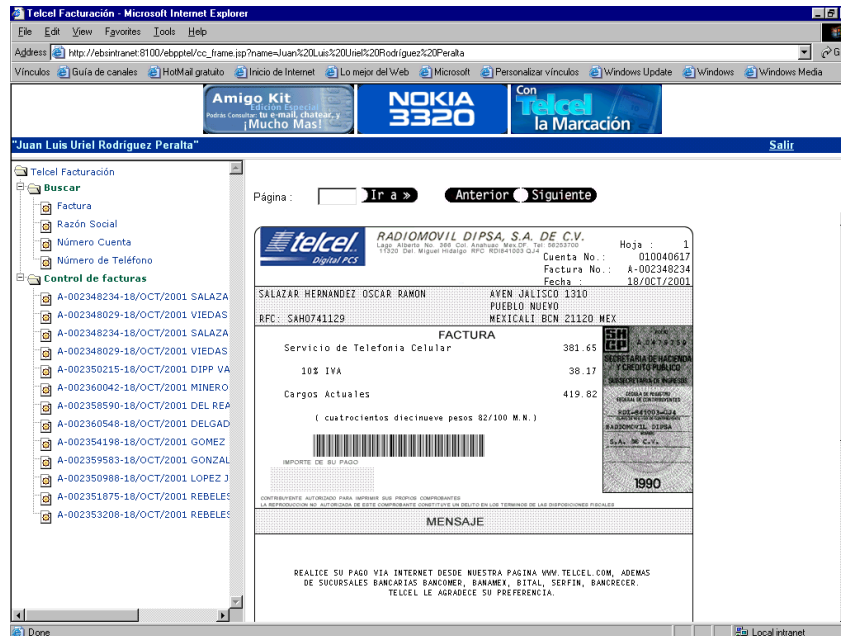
Telcel Facturación - Microsoft Internet Explorer

File Edit View Favorites Tools Help

Address http://ebsintranet:8100/ebpptel/cc_frame.jsp?name=Juan%20Luis%20Uriel%20Rodríguez%20Peralta

Vínculos Guía de canales HotMail gratuito Inicio de Internet Lo mejor del Web Microsoft Personalizar vínculos Windows Update Windows Windows Media

Amigo Kit Edición Especial Podrás Consultar: tu e-mail, chatear, y ¡Mucho Mas!

NOKIA 3320

Con Telcel la Marcación

"Juan Luis Uriel Rodríguez Peralta"

Salir

Telcel Facturación
Buscar
Factura
Razón Social
Número Cuenta
Número de Teléfono
Control de facturas
A-002348234-18/OCT/2001 SALAZA
A-002348029-18/OCT/2001 VIEDAS
A-002348234-18/OCT/2001 SALAZA
A-002348029-18/OCT/2001 VIEDAS
A-002350215-18/OCT/2001 DIPP VA
A-002360042-18/OCT/2001 MINERO
A-002358590-18/OCT/2001 DEL REA
A-002360548-18/OCT/2001 DELGAD
A-002354198-18/OCT/2001 GOMEZ
A-002359583-18/OCT/2001 GONZAL
A-002350988-18/OCT/2001 LOPEZ J
A-002351875-18/OCT/2001 REBELES
A-002353208-18/OCT/2001 REBELES

Página : Ir a » Anterior Siguiente

telcel Digital PCS

RADIOMOVIL DIPSA, S.A. DE C.V.
Lago Alberto No. 366 Col. Anahuac Mex.DF Tel 52553700 11320 Del. Miguel Hidalgo RFC RDI841003 QJ4

Hoja : 1
Cuenta No.: 010040617
Factura No.: A-002348234
Fecha : 18/OCT/2001

SALAZAR HERNANDEZ OSCAR RAMON
AYEN JALISCO 1310
PUEBLO NUEVO
RFC: SAHO741129
MEXICALI BCN 21120 MEX

FACTURA

Servicio de Telefonia Celular 381.65
10% IVA 38.17
Cargos Actuales 419.82

( cuatrocientos diecinueve pesos 82/100 M.N.)

IMPORTE DE SU PAGO

SHCP
SECRETARIA DE HACIENDA Y CREDITO PUBLICO
SUBSECRETARIA DE INGRESOS
CEDULA DE REGISTRO FEDERAL DE CONTRIBUYENTES
RDI-841003-QJ4
RADIOMOVIL DIPSA
S.A. DE C.V.
1990

CONTRIBUYENTE AUTORIZADO PARA IMPRIMIR SUS PROPIOS COMPROBANTES
LA REPRODUCCION NO AUTORIZADA DE ESTE COMPROBANTE CONSTITUYE UN DELITO EN LOS TERMINOS DE LAS DISPOSICIONES FISCALES

MENSAJE

REALICE SU PAGO VIA INTERNET DESDE NUESTRA PAGINA WWW.TELCEL.COM, ADEMAS DE SUCURSALES BANCARIAS BANCOMER, BANAMEX, BITAL, SERFIN, BANCRECER. TELCEL LE AGRADECE SU PREFERENCIA.

Done
Local intranet